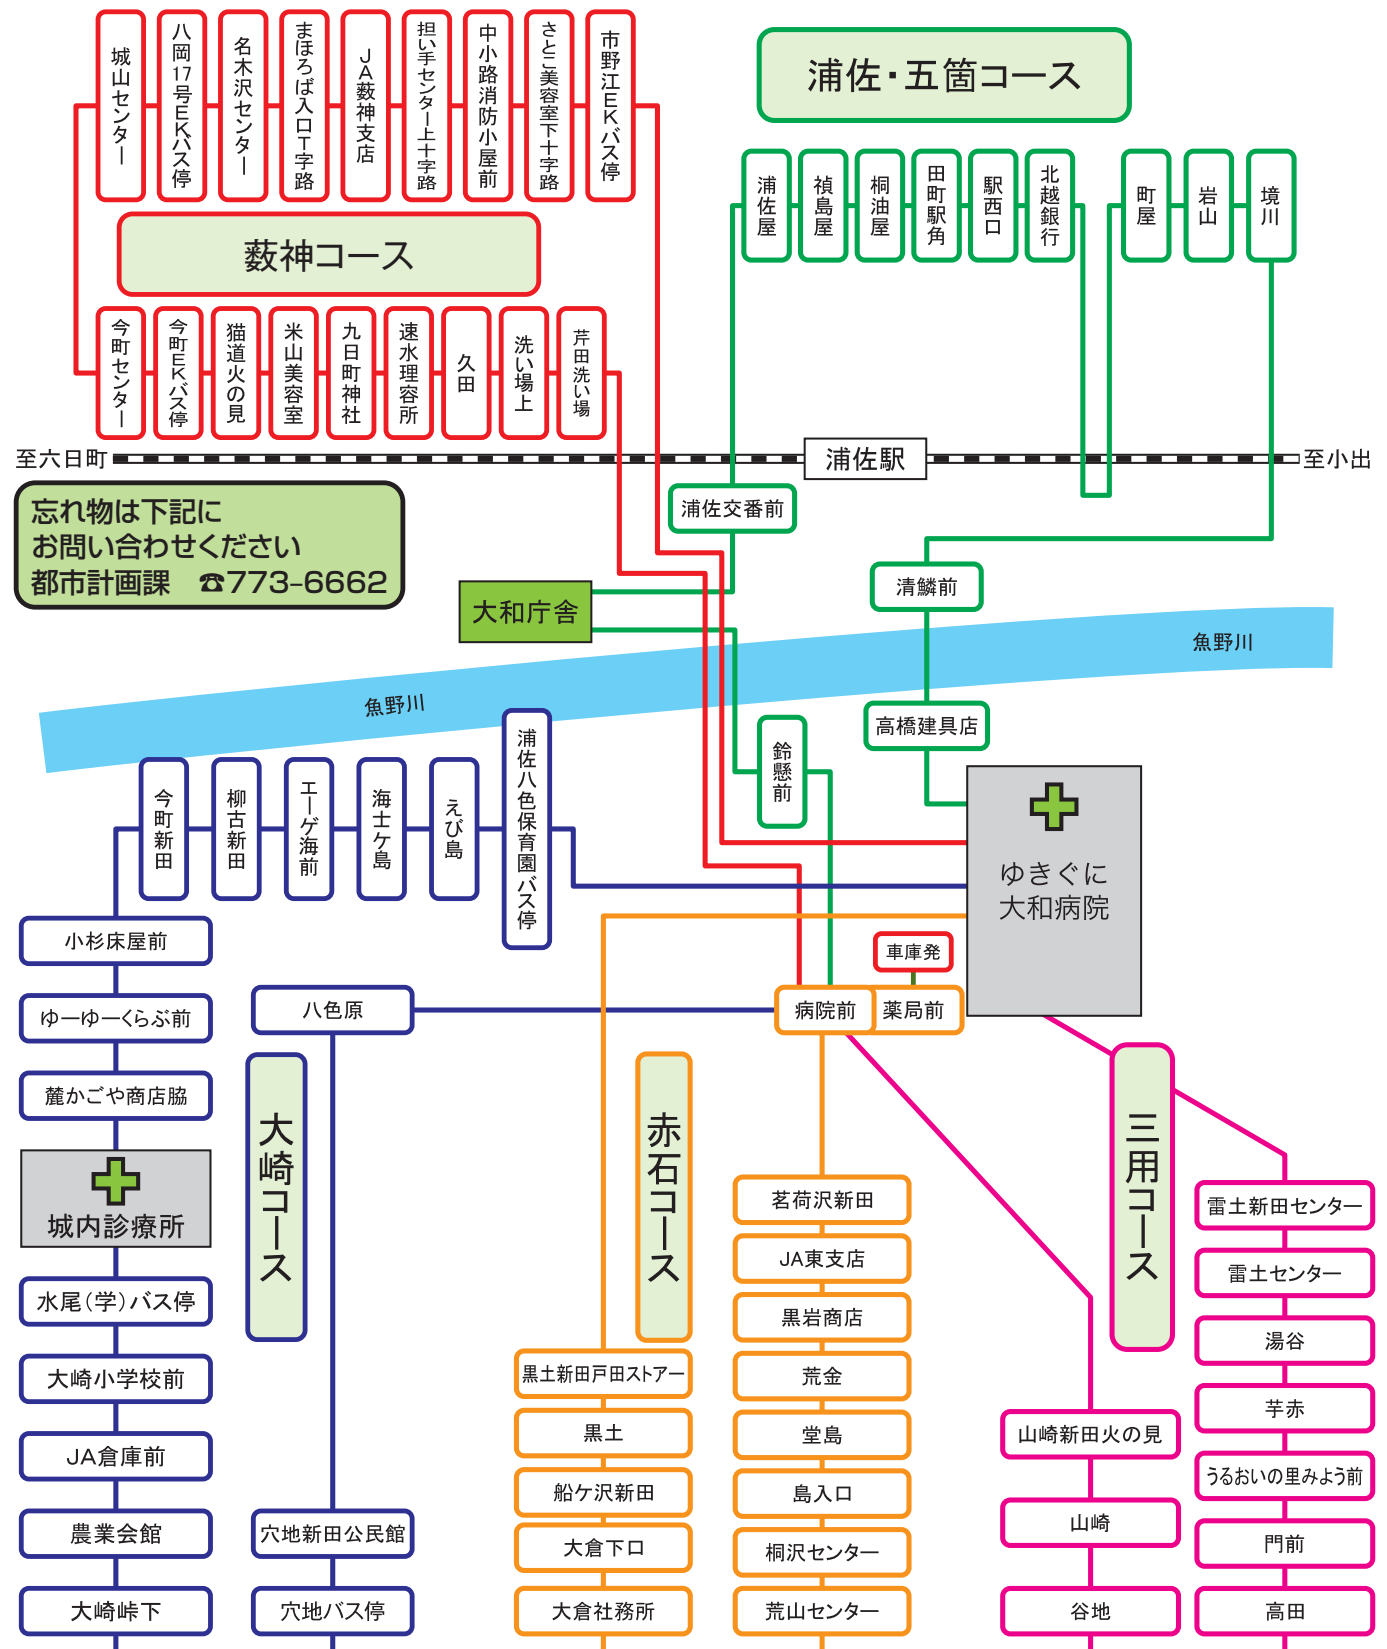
城山センター
八岡17号EKバス停
名木沢センター
まほろば入口T字路
JA薮神支店
担い手センター上十字路
中小路消防小屋前
さとこ美容室下十字路
市野江EKバス停

薮神コース

今町センター
今町EKバス停
猫道火の見
米山美容室
九日町神社
速水理容所
久田
洗い場上
芹田洗い場

浦佐・五箇コース

浦佐屋
禎島屋
桐油屋
田町駅角
駅西口
北越銀行
町屋
岩山
境川

至六日町
浦佐駅
至小出

忘れ物は下記に
お問い合わせください
都市計画課 ☎773-6662

浦佐交番前
大和庁舎
清鱗前
魚野川
魚野川
高橋建具店
鈴懸前

ゆきぐに
大和病院

今町新田
柳古新田
エーゲ海前
海士ケ島
えび島
浦佐八色保育園バス停

小杉床屋前
ゆーゆーくらぶ前
麓かごや商店脇
城内診療所
水尾(学)バス停
大崎小学校前
JA倉庫前
農業会館
大崎峠下

八色原
大崎コース
穴地新田公民館
穴地バス停

車庫発
病院前
薬局前

赤石コース
黒土新田戸田ストアー
黒土
船ケ沢新田
大倉下口
大倉社務所

茗荷沢新田
JA東支店
黒岩商店
荒金
堂島
島入口
桐沢センター
荒山センター

三用コース
山崎新田火の見
山崎
谷地

雷土新田センター
雷土センター
湯谷
芋赤
うるおいの里みよう前
門前
高田